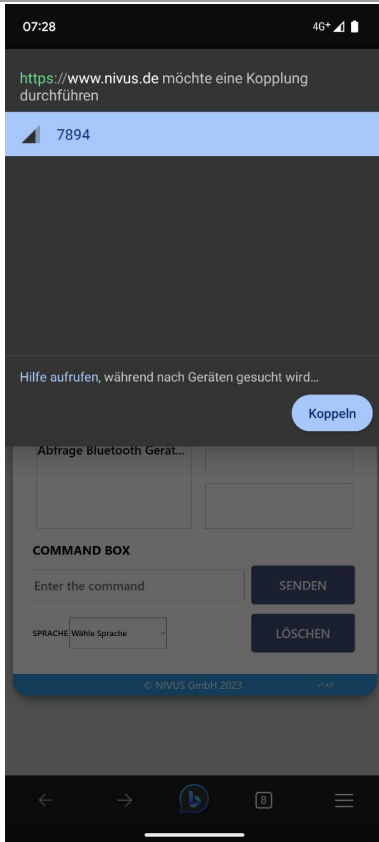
07:28

4G+

https://www.nivus.de möchte eine Kopplung durchführen

7894

Hilfe aufrufen, während nach Geräten gesucht wird...

Koppeln

Abfrage Bluetooth Gerät...

COMMAND BOX

Enter the command

SENDEN

SPRACHE Wähle Sprache

LÖSCHEN

© NIVUS GmbH 2023

8